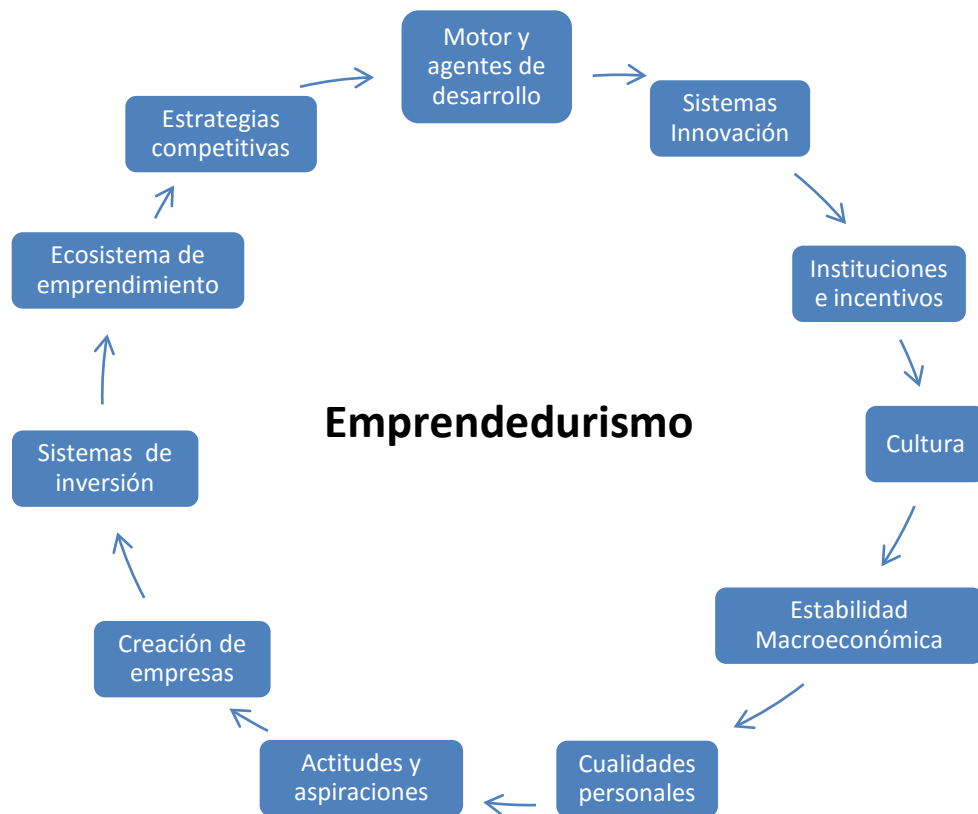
Motor y agentes de desarrollo

Sistemas Innovación

Instituciones e incentivos

Cultura

Estabilidad Macroeconómica

Cualidades personales

Actitudes y aspiraciones

Creación de empresas

Sistemas de inversión

Ecosistema de emprendimiento

Estrategias competitivas

Emprendedurismo